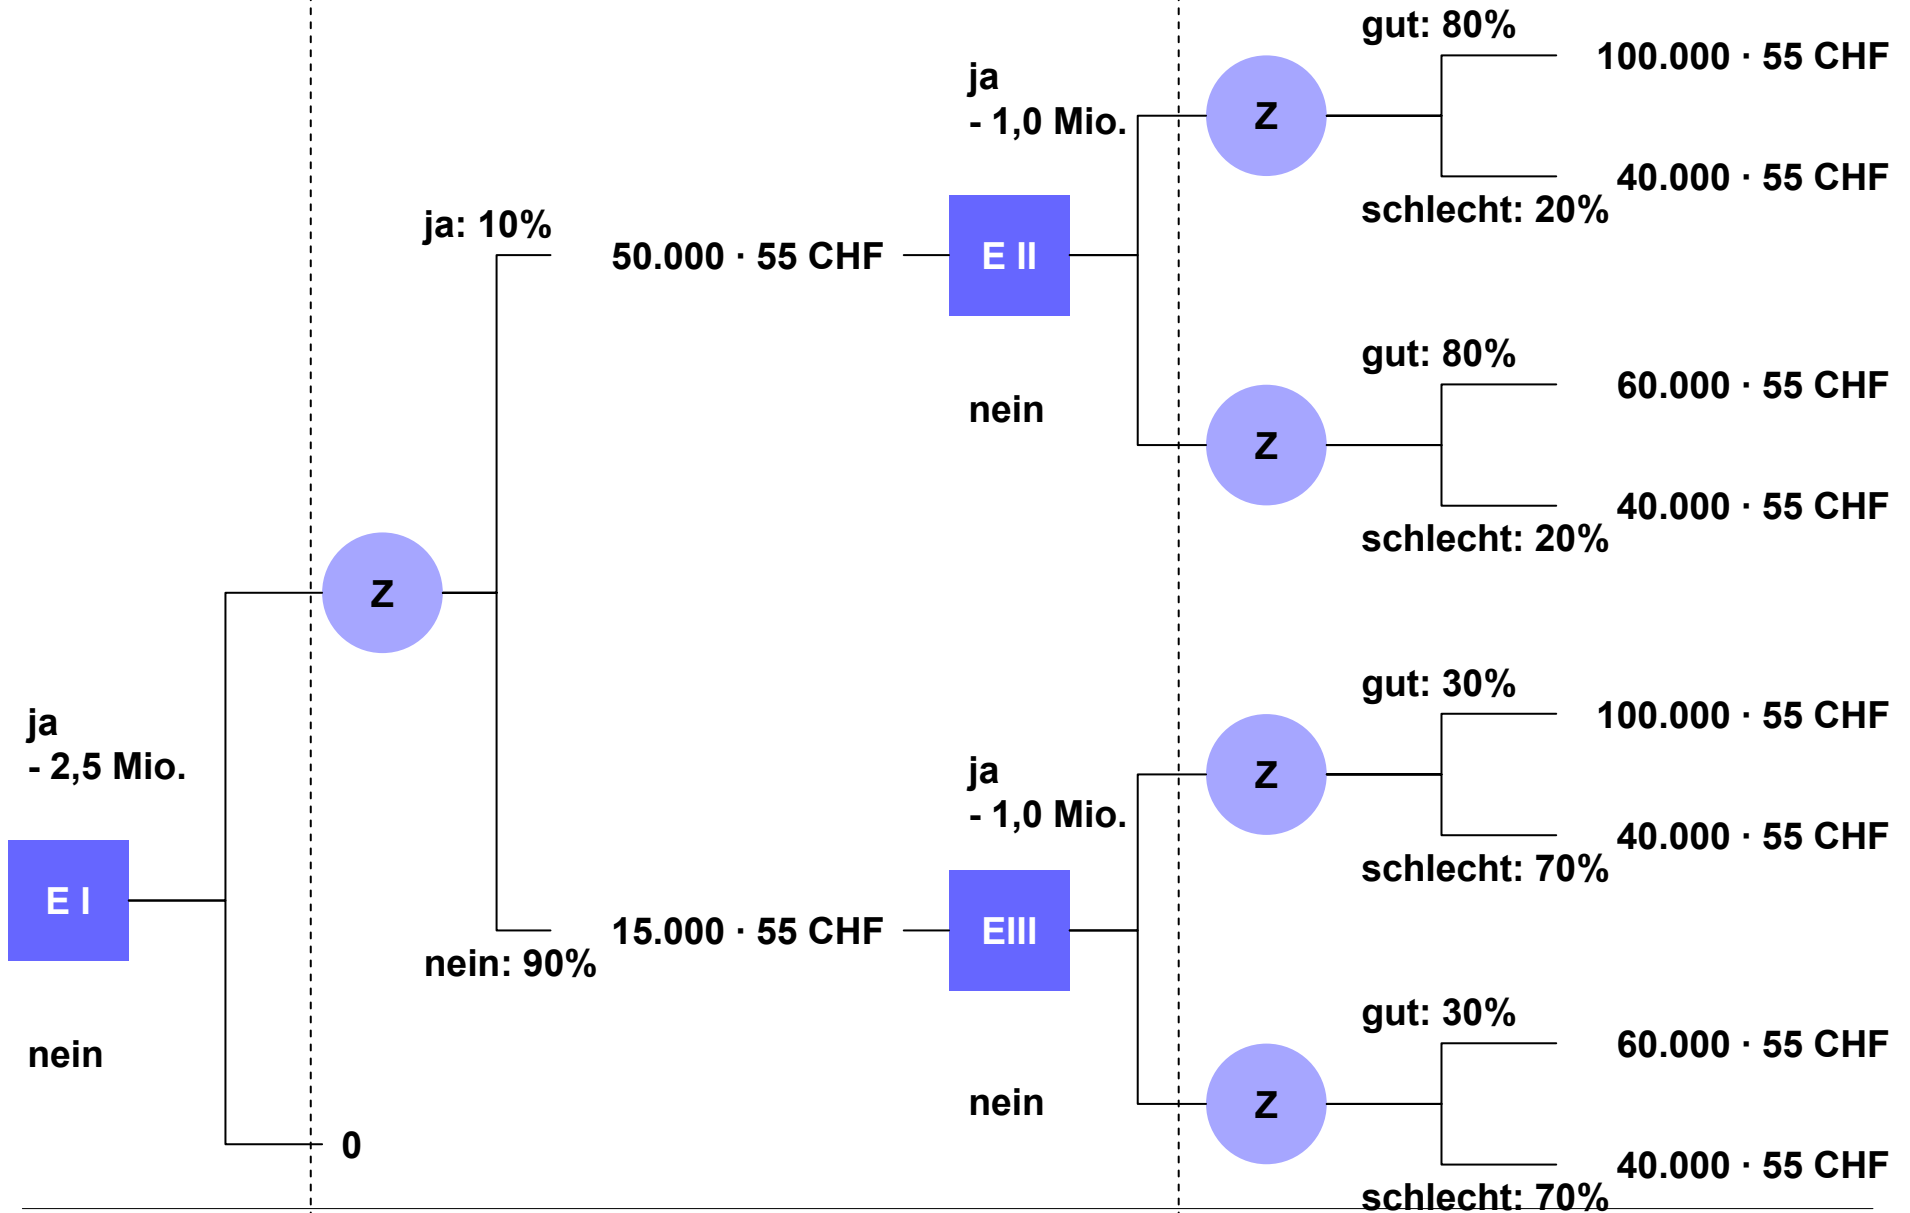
gut: 80%
100.000 · 55 CHF
ja
- 1,0 Mio.
Z
40.000 · 55 CHF
schlecht: 20%
ja: 10%
50.000 · 55 CHF
E II
gut: 80%
nein
60.000 · 55 CHF
Z
40.000 · 55 CHF
schlecht: 20%
Z
gut: 30%
100.000 · 55 CHF
ja
- 2,5 Mio.
ja
- 1,0 Mio.
Z
40.000 · 55 CHF
schlecht: 70%
E I
15.000 · 55 CHF
EIII
nein: 90%
gut: 30%
60.000 · 55 CHF
nein
nein
Z
0
40.000 · 55 CHF
schlecht: 70%